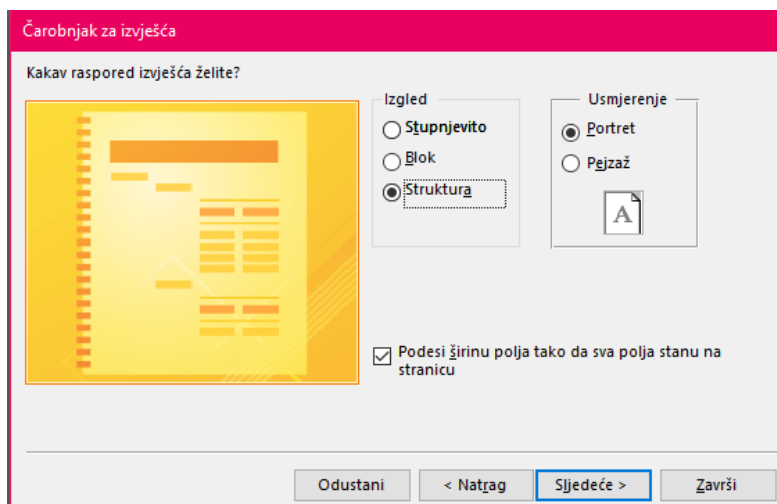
Čarobnjak za izvješća

Kakav raspored izvješća želite?

Izgled
Stupnjevito
Blok
Struktura

Usmjerenje
Portret
Pejzaž

A

Podesi širinu polja tako da sva polja stanu na stranicu

Odustani
< Natrag
Sljedeće >
Završi